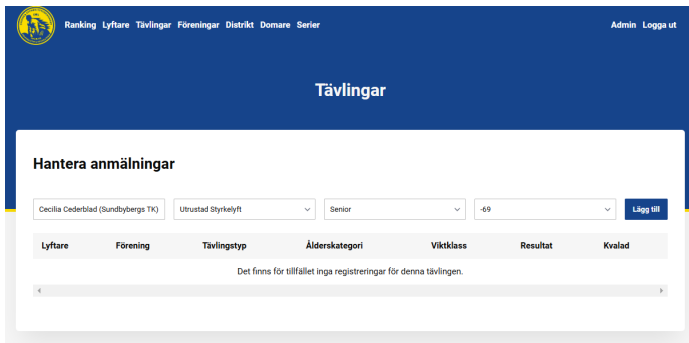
Ranking Lyftare Tävlingar Föreningar Distrikt Domare Serier

Admin Logga ut

Tävlingar

Hantera anmälningar

Cecilia Cederblad (Sundbybergs TK)

Utrustad Styrkelyft

Senior

-69

Lägg till

| Lyftare | Förening | Tävlingstyp | Ålderskategori | Viktklass | Resultat | Kvalad |
|---|---|---|---|---|---|---|

Det finns för tillfället inga registreringar för denna tävlingen.